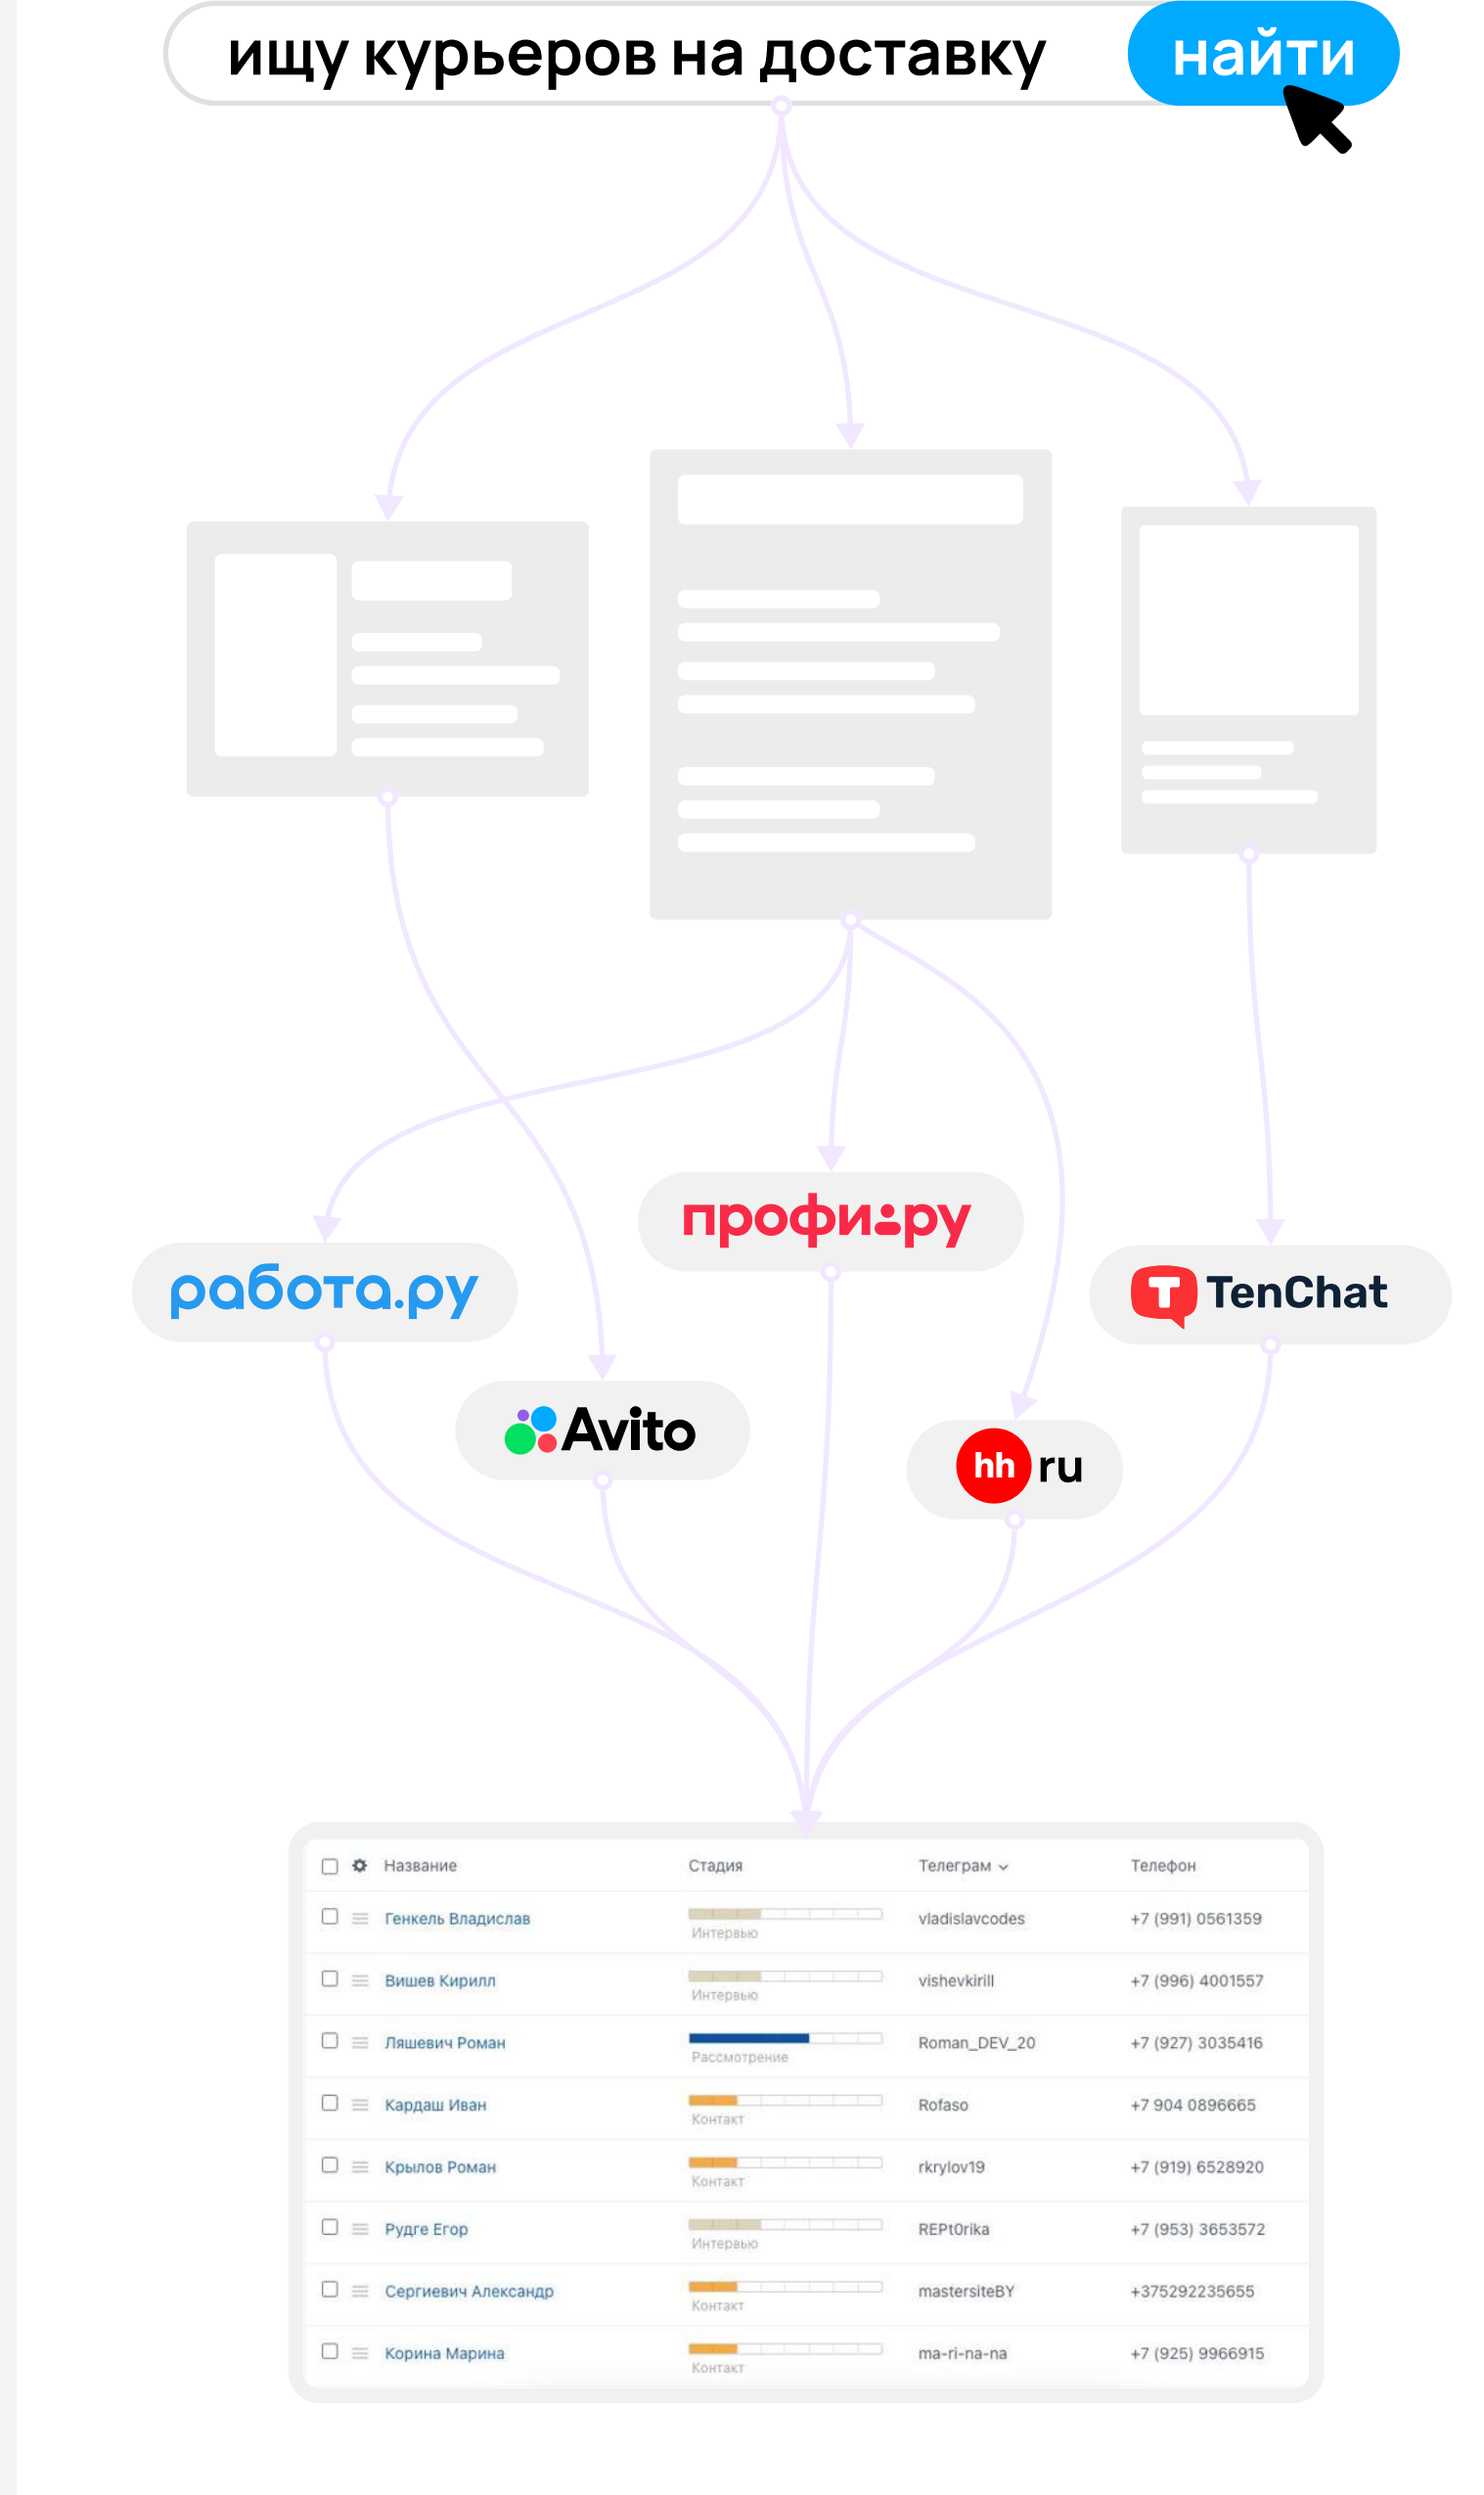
ищу курьеров на доставку
найти

профи.ру
работа.ру
TenChat
Avito
hh ru

| Название | Стадия | Телеграм | Телефон |
|---|---|---|---|
| Генкель Владислав | Интервью | vladislavcodes | +7 (991) 0561359 |
| Вишев Кирилл | Интервью | vishevkirill | +7 (996) 4001557 |
| Ляшевич Роман | Рассмотрение | Roman_DEV_20 | +7 (927) 3035416 |
| Кардаш Иван | Контакт | Rofaso | +7 904 0896665 |
| Крылов Роман | Контакт | rkrylov19 | +7 (919) 6528920 |
| Рудге Егор | Интервью | REPt0rika | +7 (953) 3653572 |
| Сергиевич Александр | Контакт | mastersiteBY | +375292235655 |
| Корина Марина | Контакт | ma-ri-na-na | +7 (925) 9966915 |